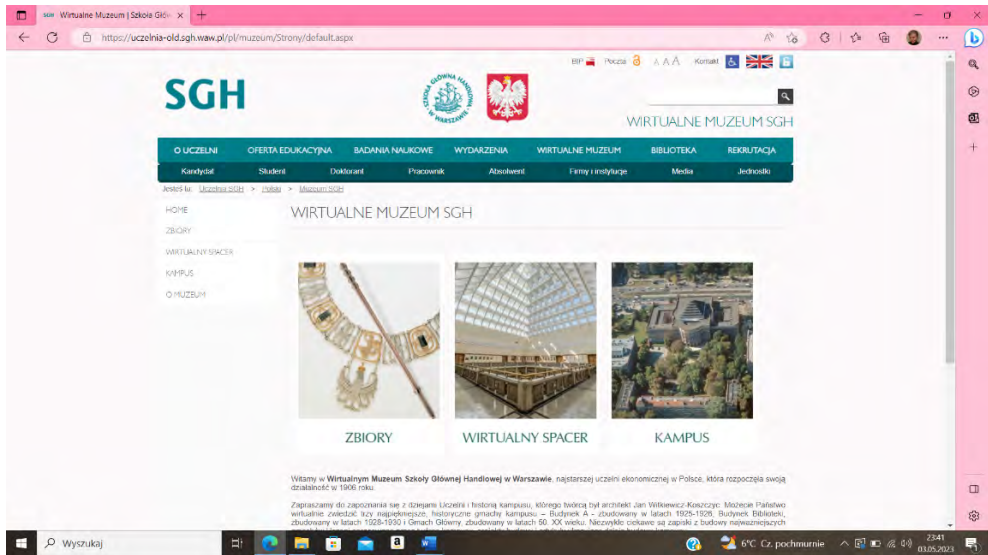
SGH Wirtualne Muzeum | Szkoła Głów ×

https://uczelnia-old.sgh.waw.pl/pl/muzeum/Strony/default.aspx

BIP Poczta A A A Kontakt

SGH

SZKOŁA GŁÓWNA HANDLOWA W WARSZAWIE

WIRTUALNE MUZEUM SGH

O UCZELNI | OFERTA EDUKACYJNA | BADANIA NAUKOWE | WYDARZENIA | WIRTUALNE MUZEUM | BIBLIOTEKA | REKRUTACJA

Kandydat | Student | Doktorant | Pracownik | Absolwent | Firmy i instytucje | Media | Jednostki

Jesteś tu: Uczelnia SGH > Polski > Muzeum SGH

HOME
ZBIORY
WIRTUALNY SPACER
KAMPUS
O MUZEUM

WIRTUALNE MUZEUM SGH

ZBIORY

WIRTUALNY SPACER

KAMPUS

Witamy w **Wirtualnym Muzeum Szkoły Głównej Handlowej w Warszawie**, najstarszej uczelni ekonomicznej w Polsce, która rozpoczęła swoją działalność w 1906 roku.

Zapraszamy do zapoznania się z dziejami Uczelni i historią kampusu, którego twórcą był architekt Jan Witkiewicz-Koszczyc. Możecie Państwo wirtualnie zwiedzić trzy najpiękniejsze, historyczne gmachy kampusu – Budynek A – zbudowany w latach 1925-1926, Budynek Biblioteki, zbudowany w latach 1928-1930 i Gmach Główny, zbudowany w latach 50. XX wieku. Niezwykle ciekawe są zapiski z budowy najważniejszych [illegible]

Wyszukaj

6°C Cz. pochmurnie

23:41
03.05.2023